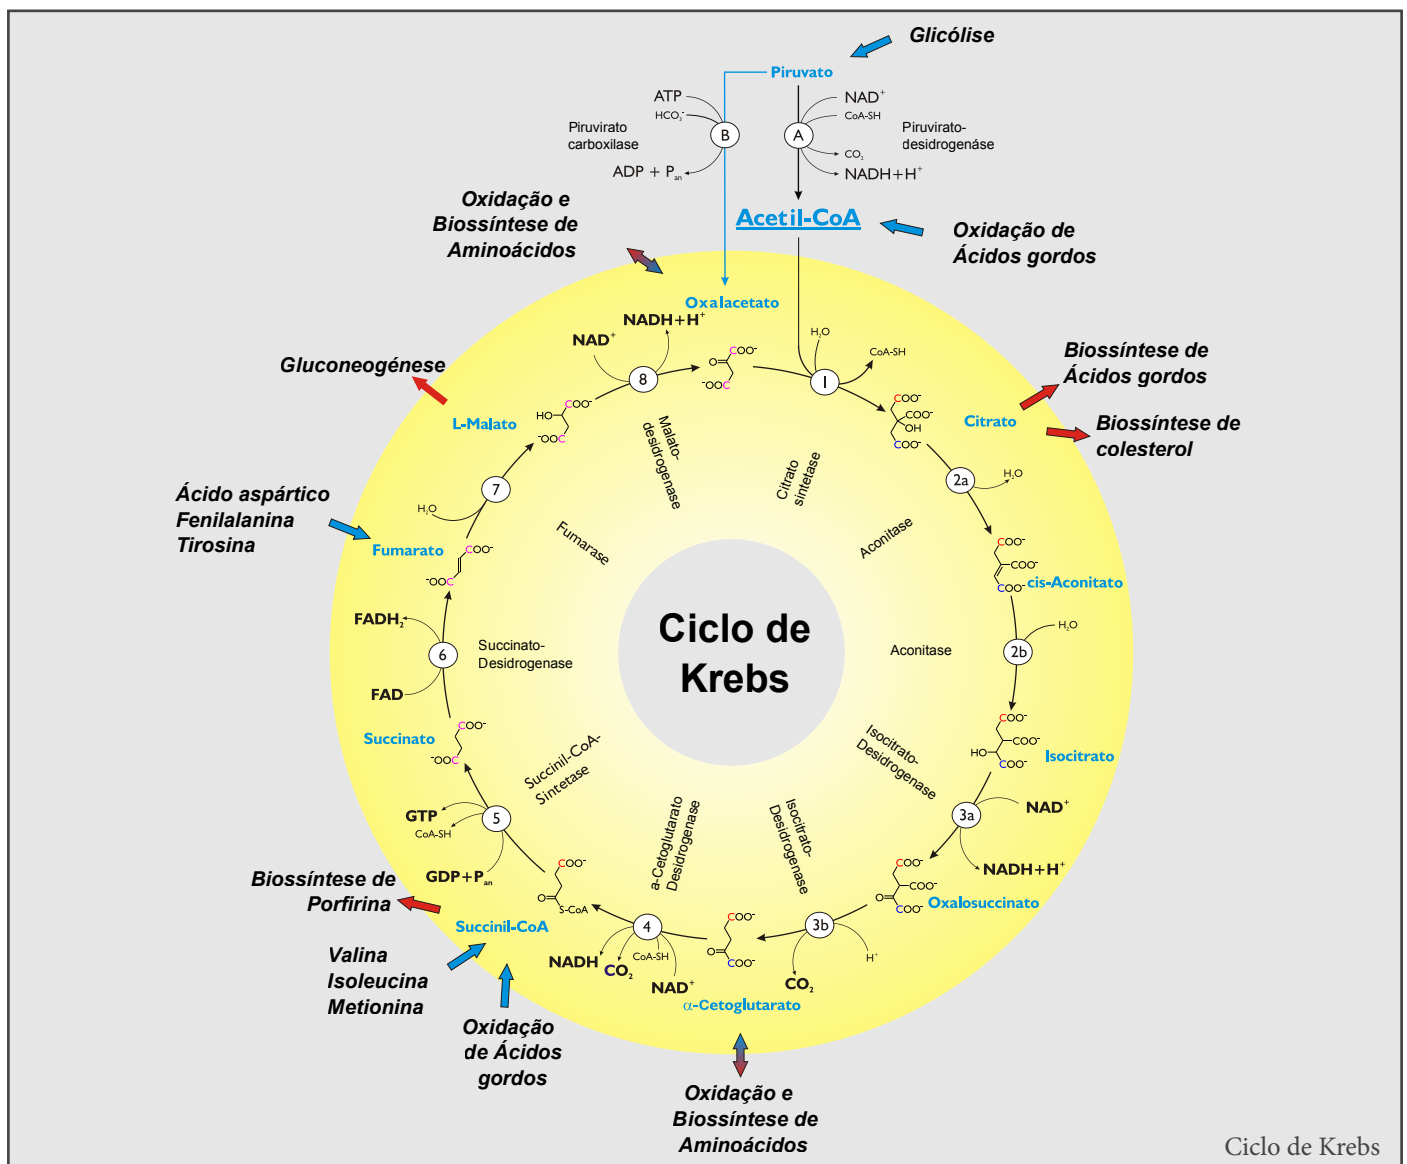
Glicólise

Piruvato

ATP
$HCO_3^-$
Piruvirato carboxilase
ADP + $P_{an}$
B

A
$NAD^+$
CoA-SH
Piruvirato-desidrogenáse
$CO_2$
NADH+$H^+$

Acetil-CoA

Oxidação e Biossíntese de Aminoácidos

Oxidação de Ácidos gordos

Oxalacetato
NADH+$H^+$
$NAD^+$
8
$COO^-$
$^-OOC$

$H_2O$
CoA-SH
I

Gluconeogénese

Biossíntese de Ácidos gordos

Biossíntese de colesterol

L-Malato
HO
$COO^-$
$^-OOC$

Malato-desidrogenase

Citrato sintetase

Citrato
$COO^-$
$COO^-$
OH
$COO^-$

2a
$H_2O$

7
$H_2O$

Ácido aspártico
Fenilalanina
Tirosina

Fumarato
$COO^-$
$^-OOC$

Fumarase

Aconitase

$COO^-$
$COO^-$
$COO^-$
cis-Aconitato

Ciclo de Krebs

FADH$_2$
6
FAD
Succinato-Desidrogenase

Aconitase

2b
$H_2O$

Succinato
$COO^-$
$^-OOC$

Succinil-CoA-Sintetase

Isocitrato-Desidrogenase

$COO^-$
$COO^-$
HO
$COO^-$
Isocitrato

3a
$NAD^+$
NADH+$H^+$

GTP
CoA-SH
5
GDP+$P_{an}$

$COO^-$
S-CoA
Succinil-CoA

a-Cetoglutarato Desidrogenase

Isocitrato-Desidrogenase

$COO^-$
$COO^-$
$COO^-$
Oxalosuccinato

Biossíntese de Porfirina

4
NADH
$CO_2$
CoA-SH
$NAD^+$

$COO^-$
$COO^-$
$\alpha$-Cetoglutarato

3b
$H^+$
$CO_2$

Valina
Isoleucina
Metionina

Oxidação de Ácidos gordos

Oxidação e Biossíntese de Aminoácidos

Ciclo de Krebs